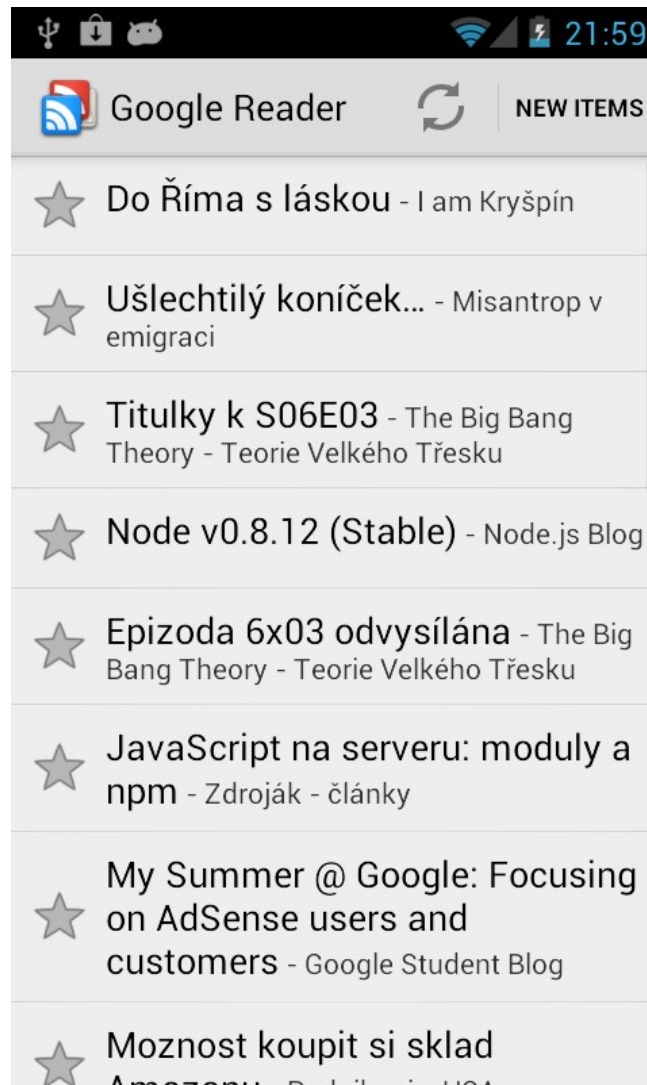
21:59

Google Reader NEW ITEMS

Do Říma s láskou - I am Kryšpín

Ušlechtilý koníček... - Misantrop v emigraci

Titulky k S06E03 - The Big Bang Theory - Teorie Velkého Třesku

Node v0.8.12 (Stable) - Node.js Blog

Epizoda 6x03 odvysílána - The Big Bang Theory - Teorie Velkého Třesku

JavaScript na serveru: moduly a npm - Zdroják - články

My Summer @ Google: Focusing on AdSense users and customers - Google Student Blog

Moznost koupit si sklad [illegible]